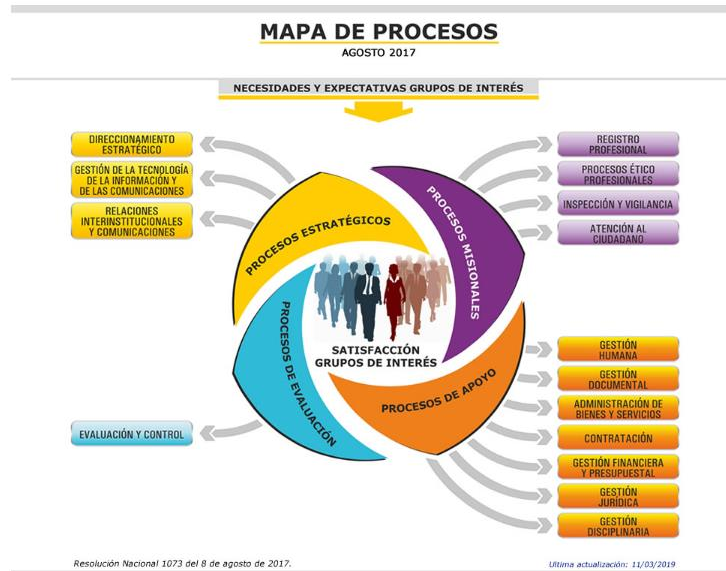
MAPA DE PROCESOS
AGOSTO 2017

NECESIDADES Y EXPECTATIVAS GRUPOS DE INTERÉS

DIRECCIONAMIENTO ESTRATÉGICO

GESTIÓN DE LA TECNOLOGÍA DE LA INFORMACIÓN Y DE LAS COMUNICACIONES

RELACIONES INTERINSTITUCIONALES Y COMUNICACIONES

PROCESOS ESTRATÉGICOS

PROCESOS MISIONALES

REGISTRO PROFESIONAL

PROCESOS ÉTICO PROFESIONALES

INSPECCIÓN Y VIGILANCIA

ATENCIÓN AL CIUDADANO

PROCESOS DE EVALUACIÓN

SATISFACCIÓN GRUPOS DE INTERÉS

PROCESOS DE APOYO

EVALUACIÓN Y CONTROL

GESTIÓN HUMANA

GESTIÓN DOCUMENTAL

ADMINISTRACIÓN DE BIENES Y SERVICIOS

CONTRATACIÓN

GESTIÓN FINANCIERA Y PRESUPUESTAL

GESTIÓN JURÍDICA

GESTIÓN DISCIPLINARIA

Resolución Nacional 1073 del 8 de agosto de 2017.

Ultima actualización: 11/03/2019